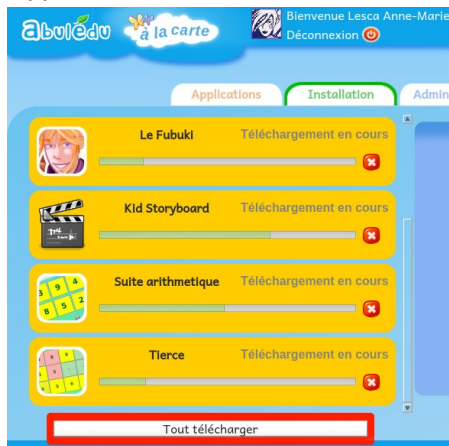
abulédu à la carte

Bienvenue Lesca Anne-Marie
Déconnexion

Applications
Installation
Admin

Le Fubuki
Téléchargement en cours

Kid Storyboard
Téléchargement en cours

Suite arithmetique
Téléchargement en cours

Tierce
Téléchargement en cours

Tout télécharger